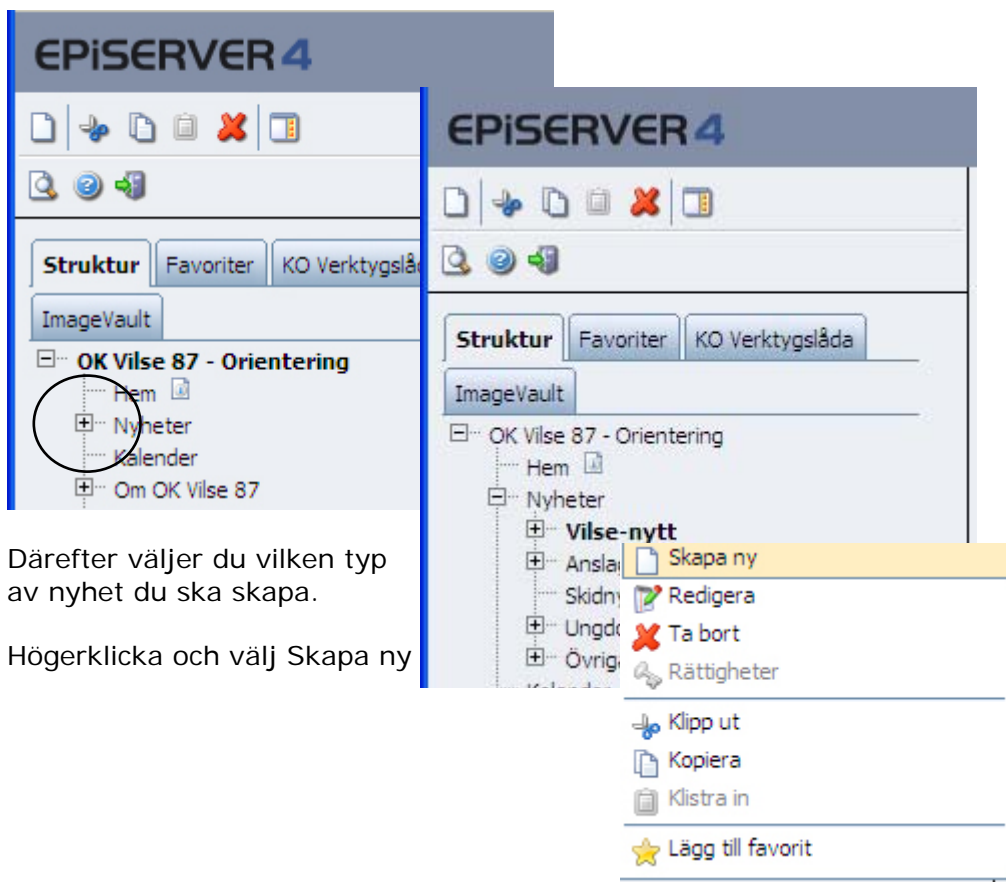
EPiSERVER 4

Struktur | Favoriter | KO Verktygslå

ImageVault

OK Vilse 87 - Orientering
Hem
Nyheter
Kalender
Om OK Vilse 87

Därefter väljer du vilken typ av nyhet du ska skapa.

Högerklicka och välj Skapa ny

EPiSERVER 4

Struktur | Favoriter | KO Verktygslåda

ImageVault

OK Vilse 87 - Orientering
Hem
Nyheter
Vilse-nytt
Ansla
Skidn
Ungdo
Övrig
Kalende

Skapa ny
Redigera
Ta bort
Rättigheter
Klipp ut
Kopiera
Klistra in
Lägg till favorit